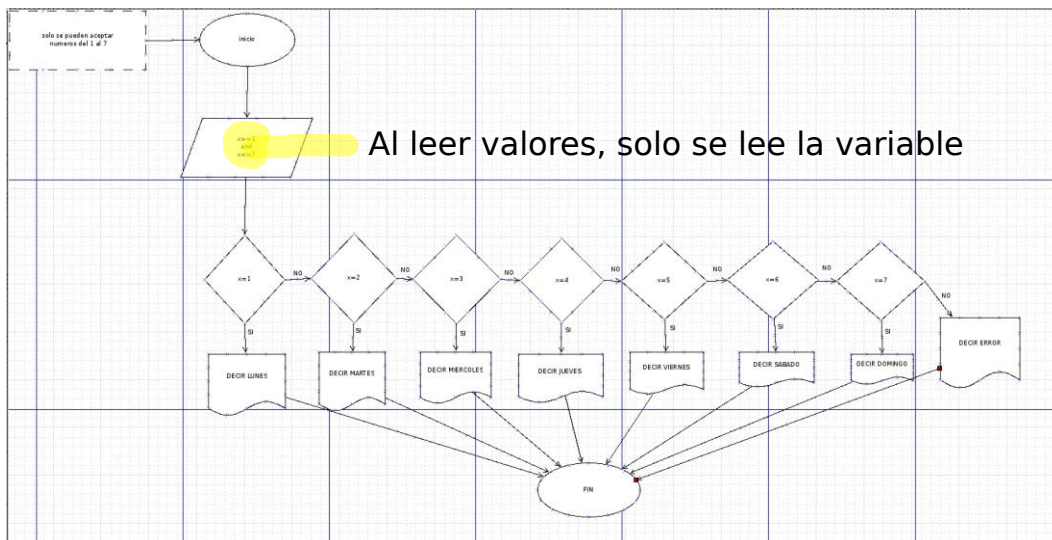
solo se pueden aceptar numeros del 1 al 7

inicio

x>=1 and x<=7

Al leer valores, solo se lee la variable

x=1
NO
x=2
NO
x=3
NO
x=4
NO
x=5
NO
x=6
NO
x=7
NO

SI
SI
SI
SI
SI
SI
SI

DECIR LUNES
DECIR MARTES
DECIR MIERCOLES
DECIR JUEVES
DECIR VIERNES
DECIR SABADO
DECIR DOMINGO
DECIR ERROR

FIN